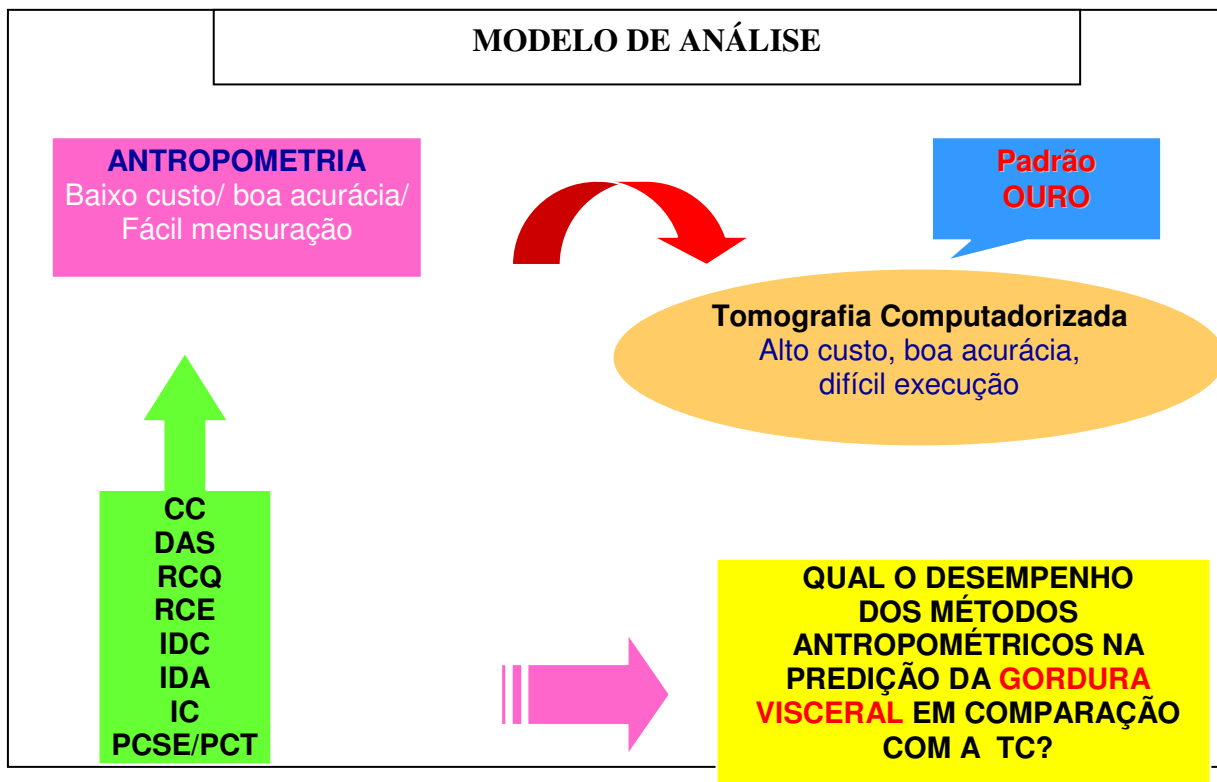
MODELO DE ANÁLISE

ANTROPOMETRIA
Baixo custo/ boa acurácia/
Fácil mensuração

Padrão
OURO

Tomografia Computadorizada
Alto custo, boa acurácia,
difícil execução

CC
DAS
RCQ
RCE
IDC
IDA
IC
PCSE/PCT

QUAL O DESEMPENHO DOS MÉTODOS ANTROPOMÉTRICOS NA PREDIÇÃO DA GORDURA VISCERAL EM COMPARAÇÃO COM A TC?